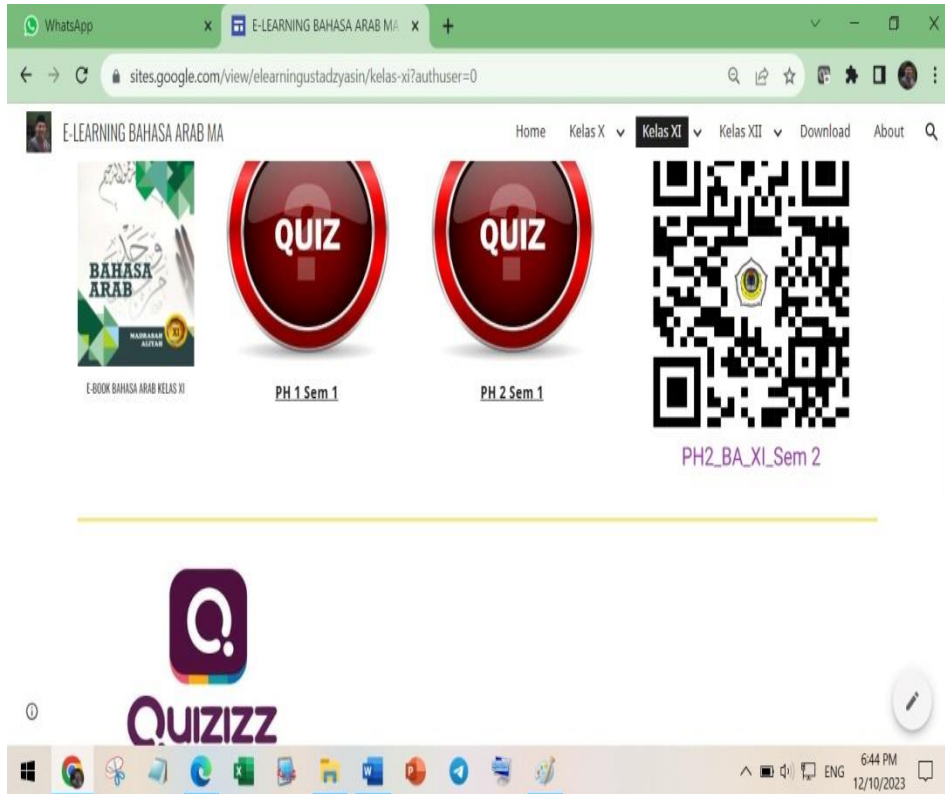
WhatsApp
E-LEARNING BAHASA ARAB MA
sites.google.com/view/elearningustadzyasin/kelas-xi?authuser=0

E-LEARNING BAHASA ARAB MA
Home Kelas X Kelas XI Kelas XII Download About

BAHASA ARAB
MADRASAH ALIYAH
XI
E-BOOK BAHASA ARAB KELAS XI

QUIZ
PH 1 Sem 1

QUIZ
PH 2 Sem 1

PH2_BA_XI_Sem 2

Quizizz

ENG 6:44 PM 12/10/2023